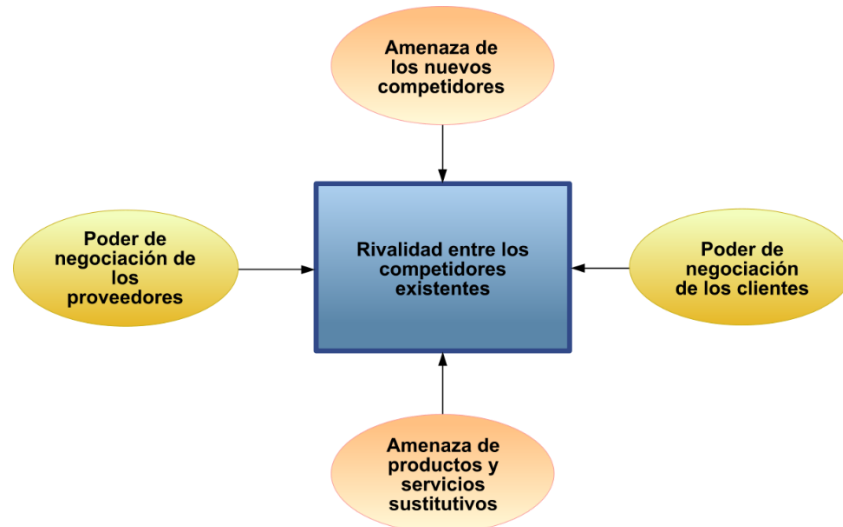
Amenaza de los nuevos competidores

Poder de negociación de los proveedores

Rivalidad entre los competidores existentes

Poder de negociación de los clientes

Amenaza de productos y servicios sustitutivos